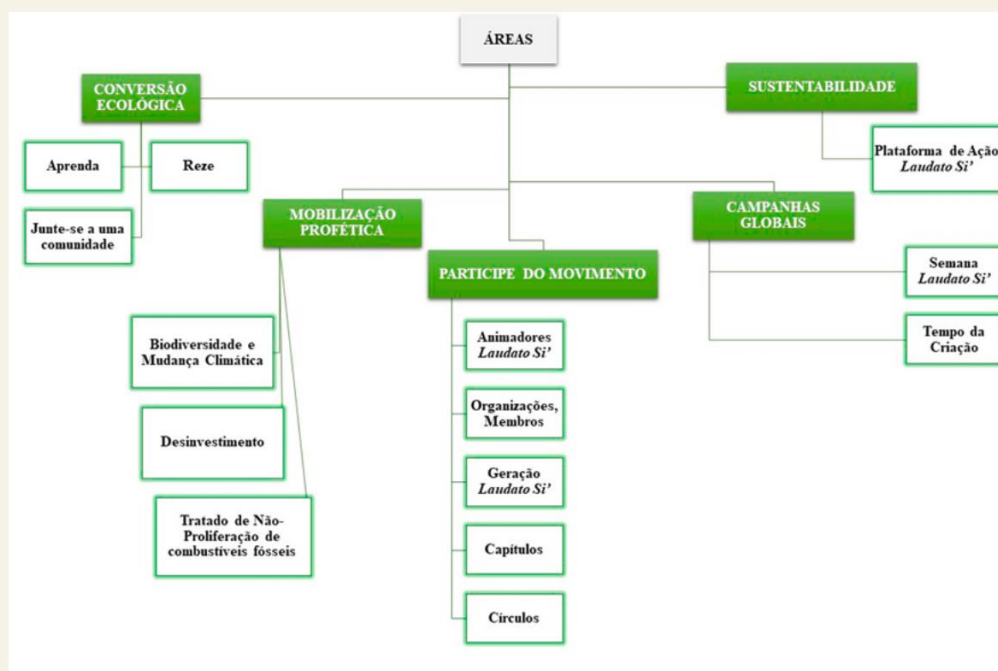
ÁREAS

CONVERSÃO ECOLÓGICA

Aprenda

Reze

Junte-se a uma comunidade

SUSTENTABILIDADE

Plataforma de Ação *Laudato Si'*

MOBILIZAÇÃO PROFÉTICA

Biodiversidade e Mudança Climática

Desinvestimento

Tratado de Não-Proliferação de combustíveis fósseis

PARTICIPE DO MOVIMENTO

Animadores *Laudato Si'*

Organizações, Membros

Geração *Laudato Si'*

Capítulos

Círculos

CAMPANHAS GLOBAIS

Semana *Laudato Si'*

Tempo da Criação